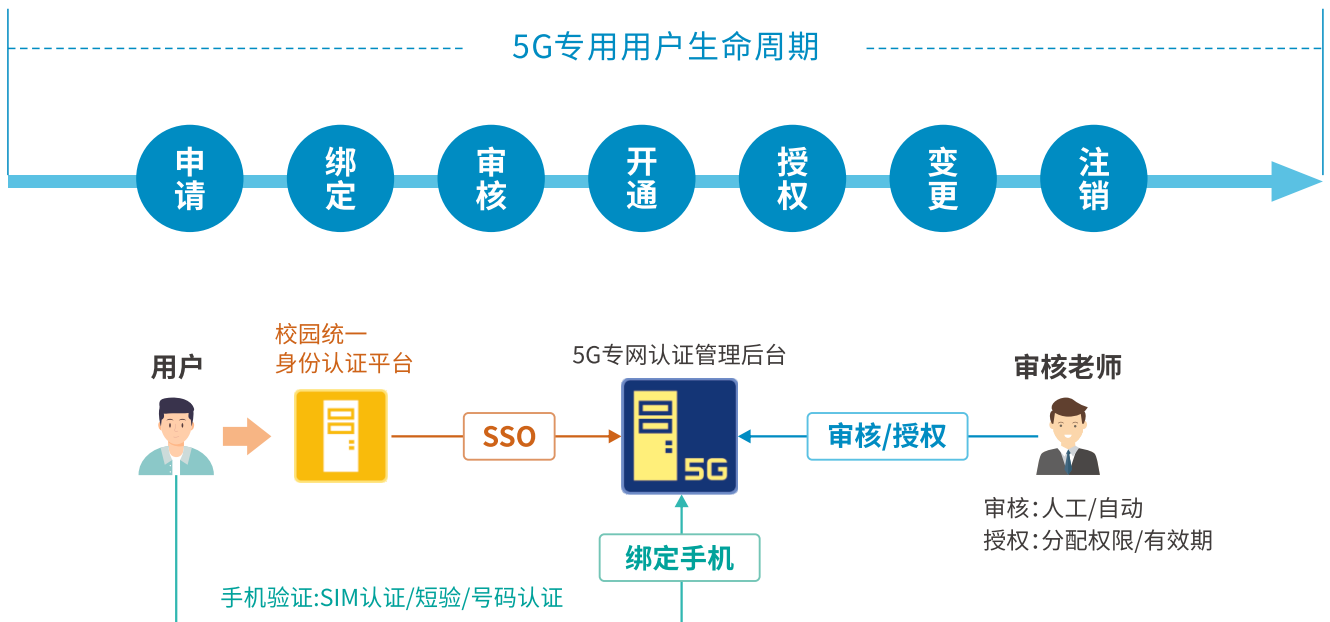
5G专用用户生命周期

申请

绑定

审核

开通

授权

变更

注销

用户

校园统一身份认证平台

SSO

5G专网认证管理后台

5G

审核/授权

审核老师

审核:人工/自动
授权:分配权限/有效期

绑定手机

手机验证:SIM认证/短验/号码认证